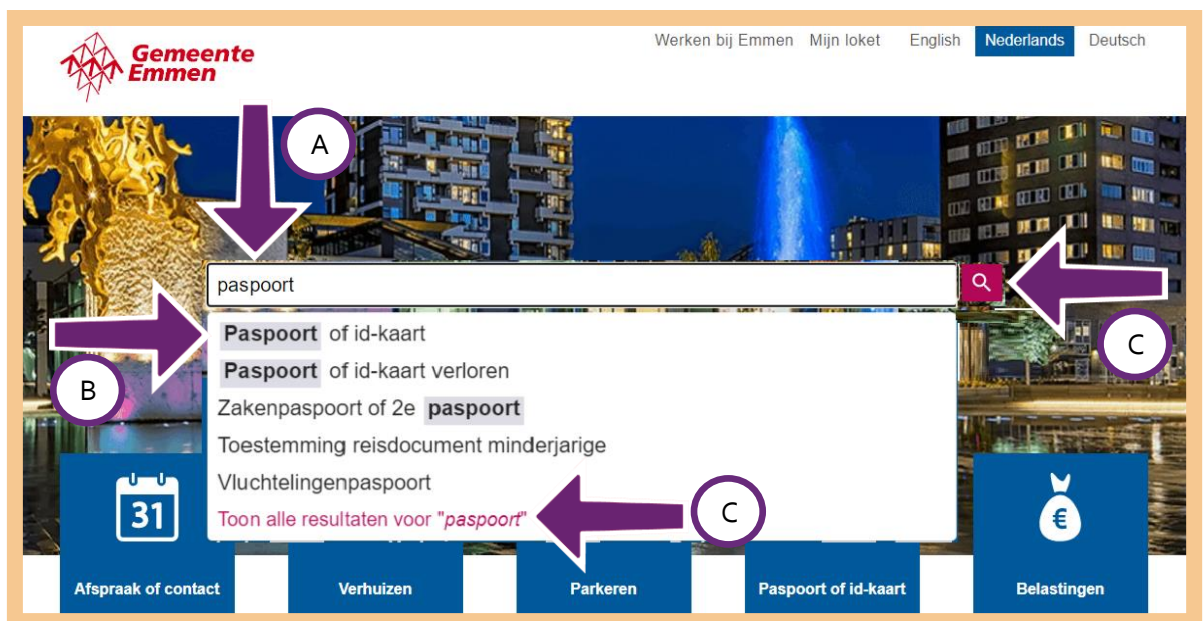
Gemeente Emmen

Werken bij Emmen Mijn loket English Nederlands Deutsch

A

paspoort

Paspoort of id-kaart
Paspoort of id-kaart verloren
Zakenpaspoort of 2e paspoort
Toestemming reisdocument minderjarige
Vluchtelingenpaspoort
Toon alle resultaten voor "paspoort"

B

C

C

31

Afspraak of contact

Verhuizen

Parkeren

Paspoort of id-kaart

€

Belastingen